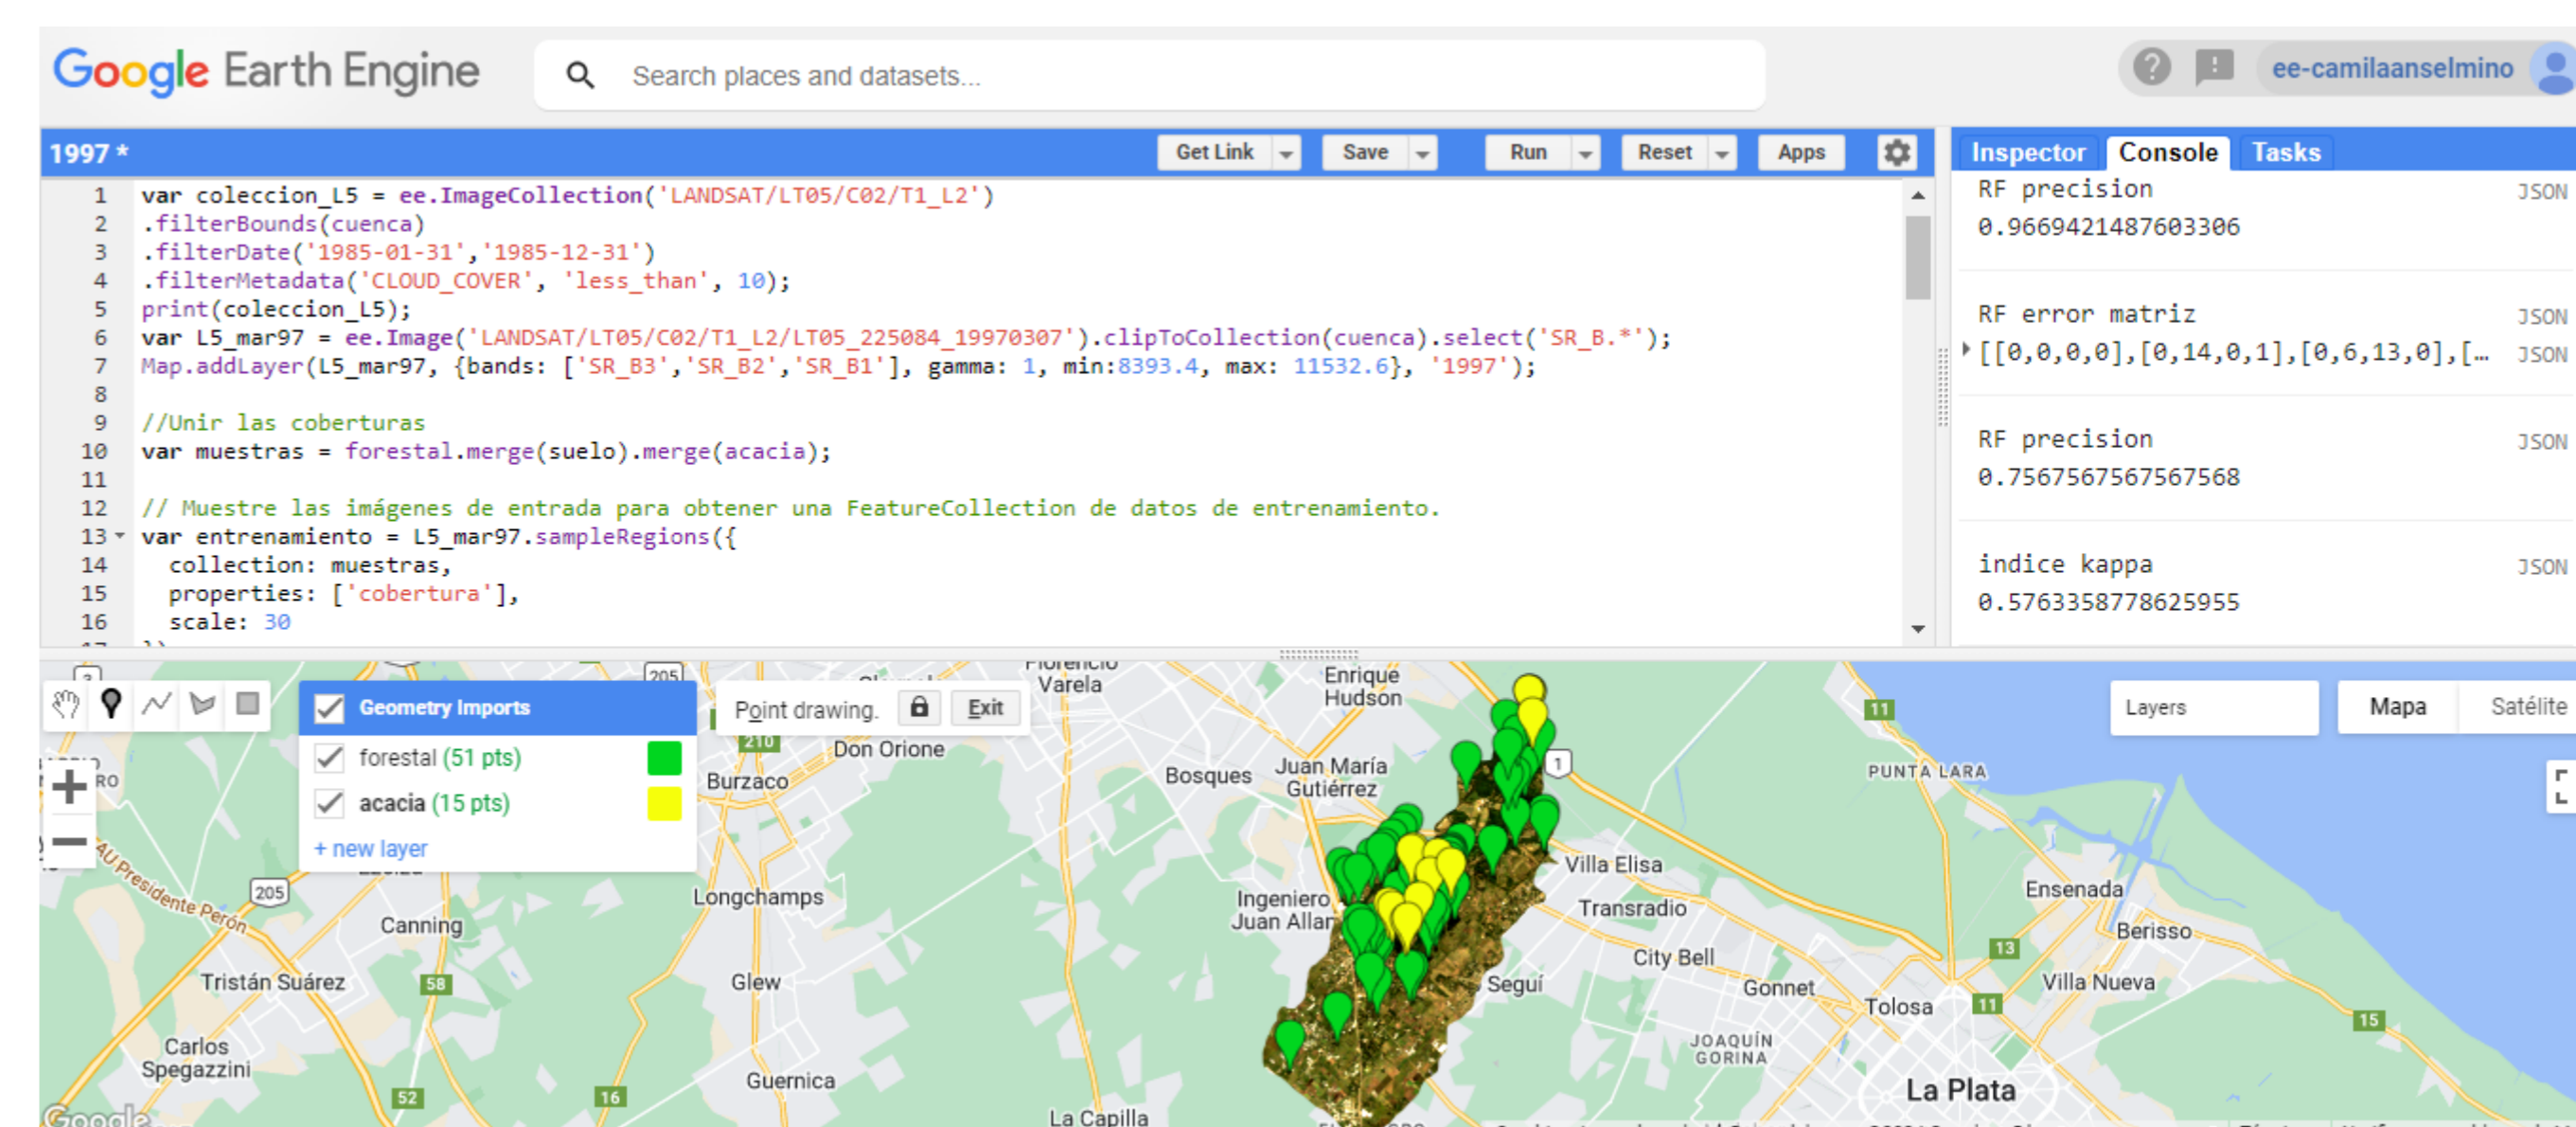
Google Earth Engine

Search places and datasets...

ee-camilaanselmino

1997 *

Get Link
Save
Run
Reset
Apps

Inspector Console Tasks

1 var coleccion_L5 = ee.ImageCollection('LANDSAT/LT05/C02/T1_L2')
2 .filterBounds(cuenca)
3 .filterDate('1985-01-31','1985-12-31')
4 .filterMetadata('CLOUD_COVER', 'less_than', 10);
5 print(coleccion_L5);
6 var L5_mar97 = ee.Image('LANDSAT/LT05/C02/T1_L2/LT05_225084_19970307').clipToCollection(cuenca).select('SR_B.*');
7 Map.addLayer(L5_mar97, {bands: ['SR_B3','SR_B2','SR_B1'], gamma: 1, min:8393.4, max: 11532.6}, '1997');
8
9 //Unir las coberturas
10 var muestras = forestal.merge(suelo).merge(acacia);
11
12 // Muestre las imágenes de entrada para obtener una FeatureCollection de datos de entrenamiento.
13 var entrenamiento = L5_mar97.sampleRegions({
14 collection: muestras,
15 properties: ['cobertura'],
16 scale: 30

RF precision JSON
0.9669421487603306

RF error matriz JSON
[[0,0,0,0],[0,14,0,1],[0,6,13,0],[… JSON

RF precision JSON
0.7567567567567568

indice kappa JSON
0.5763358778625955

Geometry Imports
forestal (51 pts)
acacia (15 pts)
+ new layer

Point drawing. Exit

Layers
Mapa
Satélite

Florencio Varela
Enrique Hudson
Don Orione
Burzaco
Bosques
Juan María Gutiérrez
Villa Elisa
Ingeniero Juan Allan
Longchamps
Transradio
Canning
City Bell
Glew
Seguí
Gonnet
Tristán Suárez
Tolosa
Carlos Spegazzini
Guernica
La Plata
La Capilla
Ensenada
Berisso
Villa Nueva
PUNTA LARA
JOAQUÍN GORINA
AU Presidente Perón
205
210
58
52
16
11
13
15
1
Google